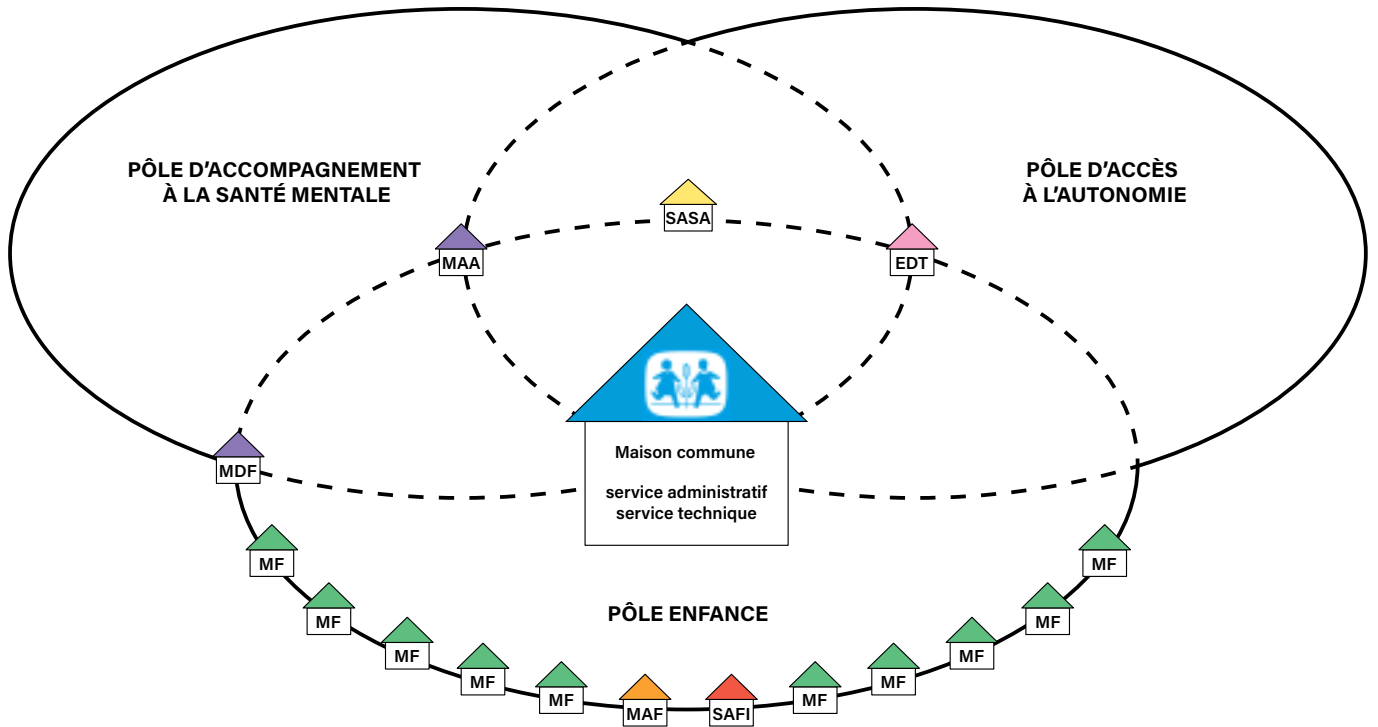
PÔLE D'ACCOMPAGNEMENT À LA SANTÉ MENTALE

PÔLE D'ACCÈS À L'AUTONOMIE

SASA

MAA

EDT

MDF

Maison commune

service administratif
service technique

PÔLE ENFANCE

MF

MF

MF

MF

MF

MAF

SAFI

MF

MF

MF

MF

MF